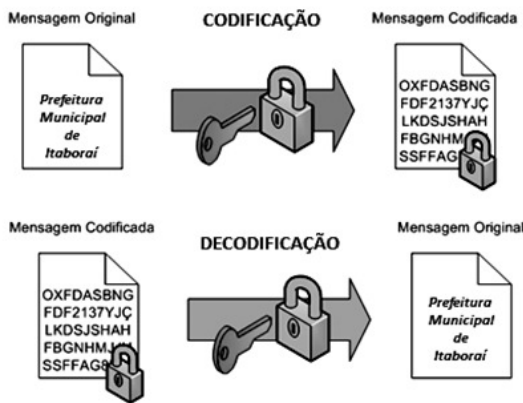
Mensagem Original

CODIFICAÇÃO

Mensagem Codificada

Prefeitura Municipal de Itaboraí

OXFDASBNG
FDF2137YJÇ
LKDSJSHAH
FBGNHM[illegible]
SSFFAG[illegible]

Mensagem Codificada

DECODIFICAÇÃO

Mensagem Original

OXFDASBNG
FDF2137YJÇ
LKDSJSHAH
FBGNHM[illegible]
SSFFAG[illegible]

Prefeitura Municipal de Itaboraí